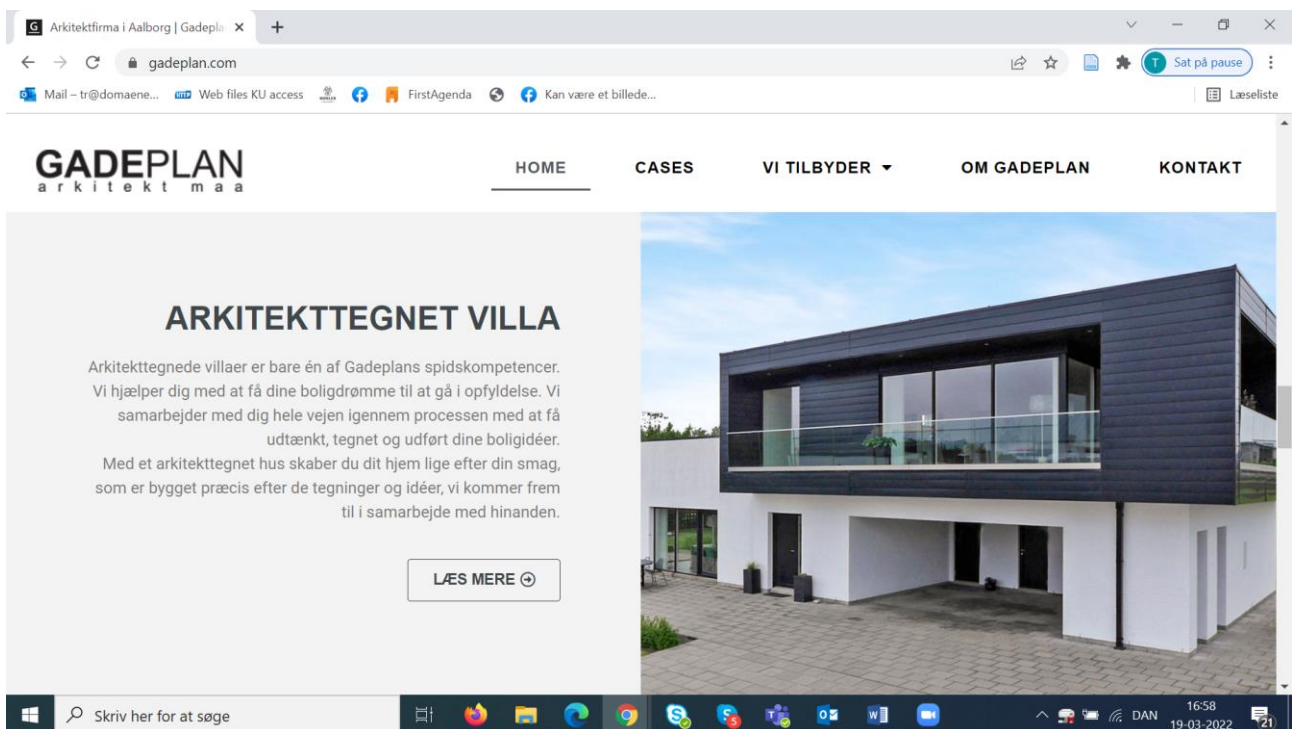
Arkitektfirma i Aalborg | Gadepla ×
+
gadeplan.com
T Sat på pause
Mail – tr@domaene... Web files KU access FirstAgenda Kan være et billede...
Læseliste

GADEPLAN
arkitekt maa

HOME
CASES
VI TILBYDER ▾
OM GADEPLAN
KONTAKT

ARKITEKTTEGNET VILLA

Arkitekttegnede villaer er bare én af Gadeplans spidskompetencer. Vi hjælper dig med at få dine boligdrømme til at gå i opfyldelse. Vi samarbejder med dig hele vejen igennem processen med at få udtænkt, tegnet og udført dine boligidéer.
Med et arkitekttegnet hus skaber du dit hjem lige efter din smag, som er bygget præcis efter de tegninger og idéer, vi kommer frem til i samarbejde med hinanden.

LÆS MERE ⊕

Skriv her for at søge
DAN
16:58
19-03-2022
21